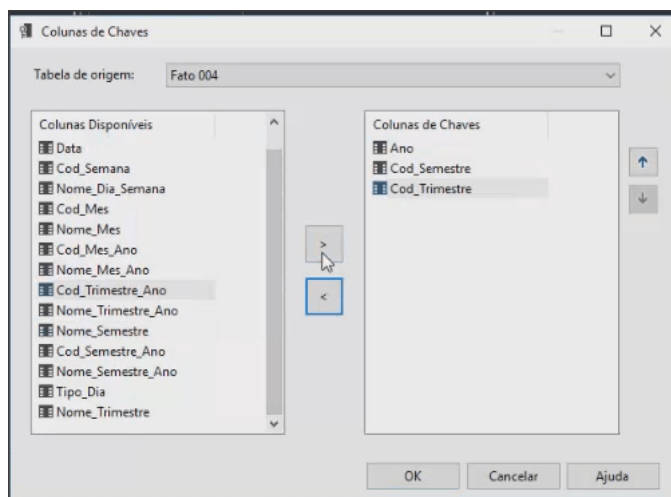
Colunas de Chaves

Tabela de origem: Fato 004

Colunas Disponíveis
Data
Cod_Semana
Nome_Dia_Semana
Cod_Mes
Nome_Mes
Cod_Mes_Ano
Nome_Mes_Ano
Cod_Trimestre_Ano
Nome_Trimestre_Ano
Nome_Semestre
Cod_Semestre_Ano
Nome_Semestre_Ano
Tipo_Dia
Nome_Trimestre

>
<

Colunas de Chaves
Ano
Cod_Semestre
Cod_Trimestre

OK Cancelar Ajuda